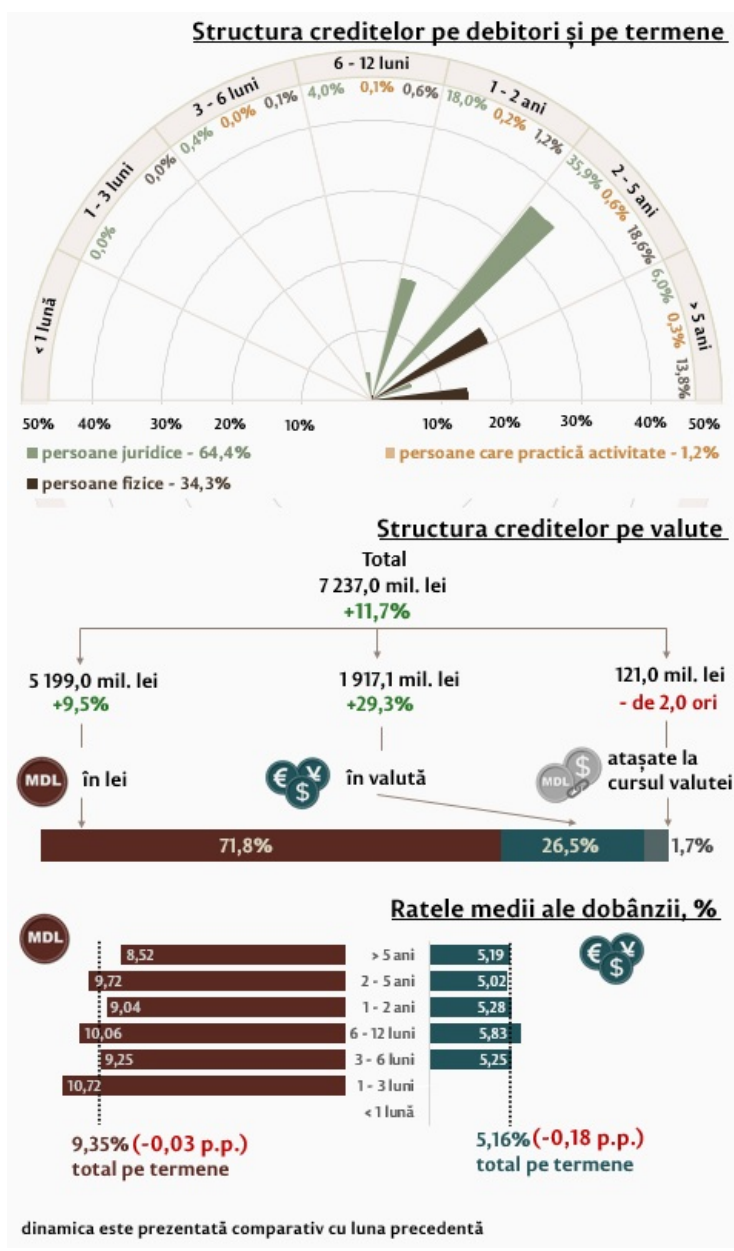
Structura creditelor pe debitori și pe termene

< 1 lună

1 - 3 luni
0,0%

3 - 6 luni
0,0% 0,4% 0,0% 0,1%

6 - 12 luni
4,0% 0,1% 0,6%

1 - 2 ani
18,0% 0,2% 1,2%

2 - 5 ani
35,9% 0,6% 18,6%

> 5 ani
6,0% 0,3% 13,8%

50% 40% 30% 20% 10% 10% 20% 30% 40% 50%

persoane juridice - 64,4%
persoane care practică activitate - 1,2%
persoane fizice - 34,3%

Structura creditelor pe valute

Total
7 237,0 mil. lei
+11,7%

5 199,0 mil. lei
+9,5%

1 917,1 mil. lei
+29,3%

121,0 mil. lei
- de 2,0 ori

MDL în lei

€ ¥ $ în valută

MDL $ atașate la cursul valutei

71,8% 26,5% 1,7%

Ratele medii ale dobânzii, %

MDL

| | | |
|---|---|---|
| 8,52 | > 5 ani | 5,19 |
| 9,72 | 2 - 5 ani | 5,02 |
| 9,04 | 1 - 2 ani | 5,28 |
| 10,06 | 6 - 12 luni | 5,83 |
| 9,25 | 3 - 6 luni | 5,25 |
| 10,72 | 1 - 3 luni | |
| | < 1 lună | |

€ ¥ $

9,35% (-0,03 p.p.)
total pe termene

5,16% (-0,18 p.p.)
total pe termene

dinamica este prezentată comparativ cu luna precedentă